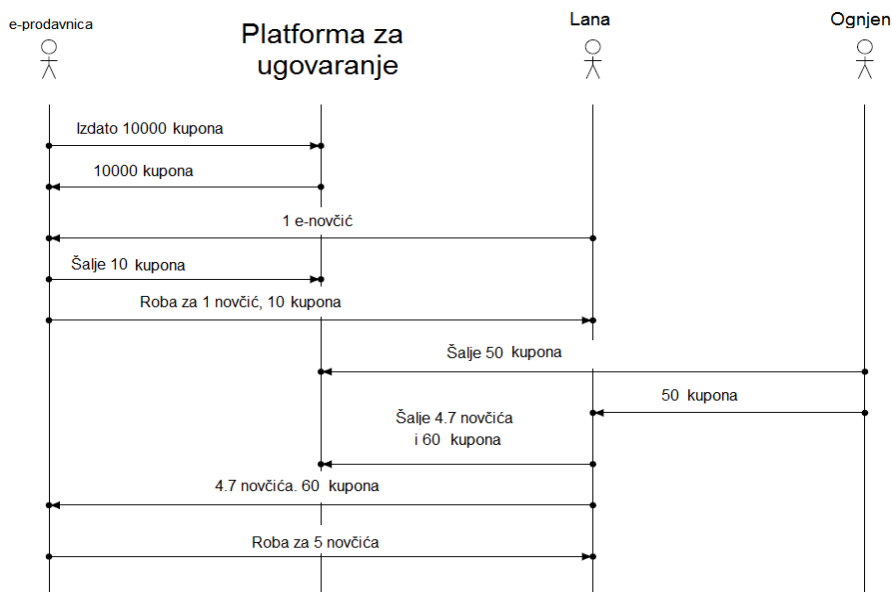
e-prodavnica

Platforma za ugovaranje

Lana

Ognjen

Izdato 10000 kupona

10000 kupona

1 e-novčić

Šalje 10 kupona

Roba za 1 novčić, 10 kupona

Šalje 50 kupona

50 kupona

Šalje 4.7 novčića i 60 kupona

4.7 novčića. 60 kupona

Roba za 5 novčića